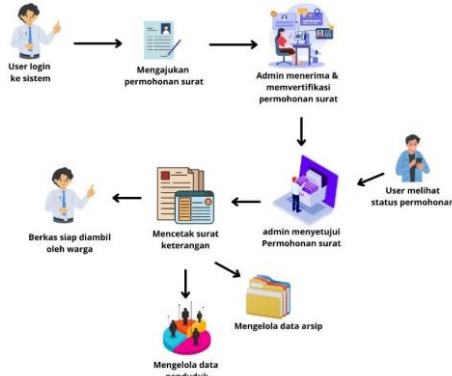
User login ke sistem

Mengajukan permohonan surat

Admin menerima & memvertifikasi permohonan surat

User melihat status permohonan

admin menyetujui Permohonan surat

Mencetak surat keterangan

Berkas siap diambil oleh warga

Mengelola data arsip

Mengelola data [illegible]